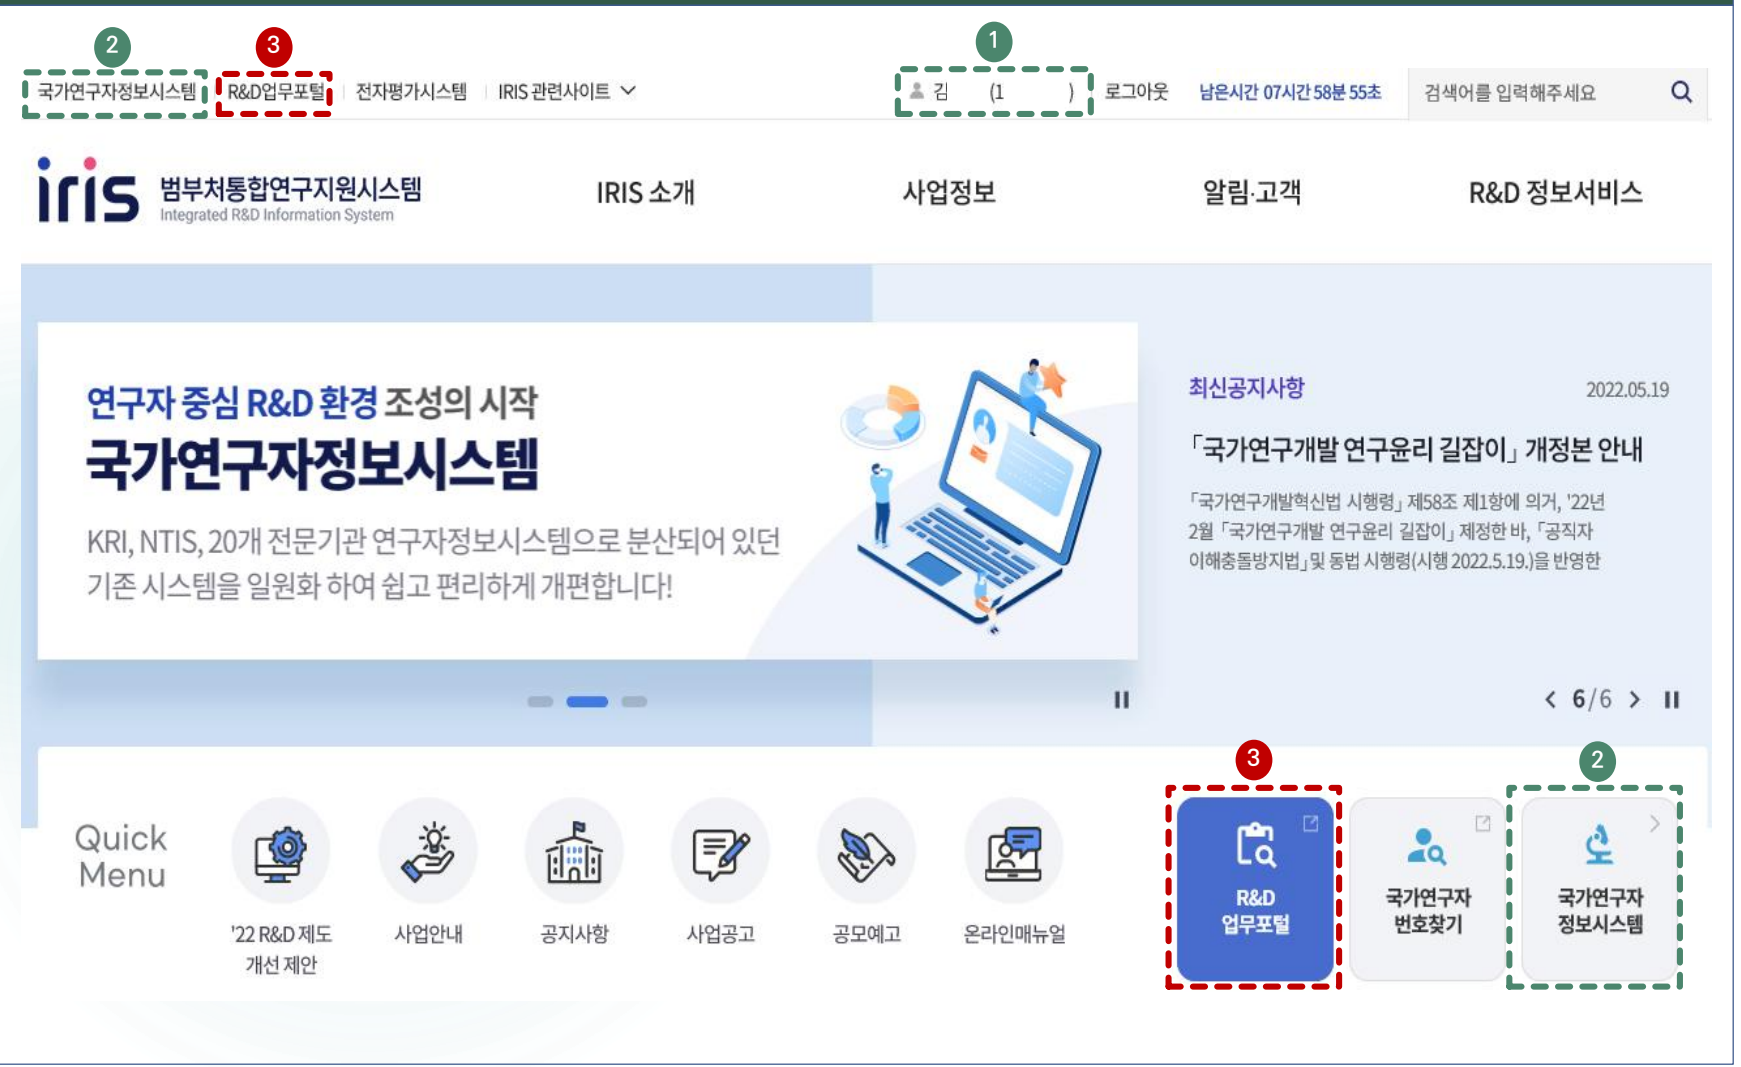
2 3 1

국가연구자정보시스템 | R&D업무포털 | 전자평가시스템 | IRIS 관련사이트

김 (1 ) 로그아웃 남은시간 07시간 58분 55초 검색어를 입력해주세요

iris 범부처통합연구지원시스템
Integrated R&D Information System

IRIS 소개 사업정보 알림·고객 R&D 정보서비스

연구자 중심 R&D 환경 조성의 시작
국가연구자정보시스템
KRI, NTIS, 20개 전문기관 연구자정보시스템으로 분산되어 있던 기존 시스템을 일원화 하여 쉽고 편리하게 개편합니다!

최신공지사항 2022.05.19
「국가연구개발 연구윤리 길잡이」 개정본 안내
「국가연구개발혁신법 시행령」 제58조 제1항에 의거, '22년 2월 「국가연구개발 연구윤리 길잡이」 제정한 바, 「공직자 이해충돌방지법」 및 동법 시행령(시행 2022.5.19.)을 반영한

6/6

Quick Menu

'22 R&D 제도 개선 제안
사업안내
공지사항
사업공고
공모예고
온라인매뉴얼

3 2

R&D 업무포털
국가연구자 번호찾기
국가연구자 정보시스템